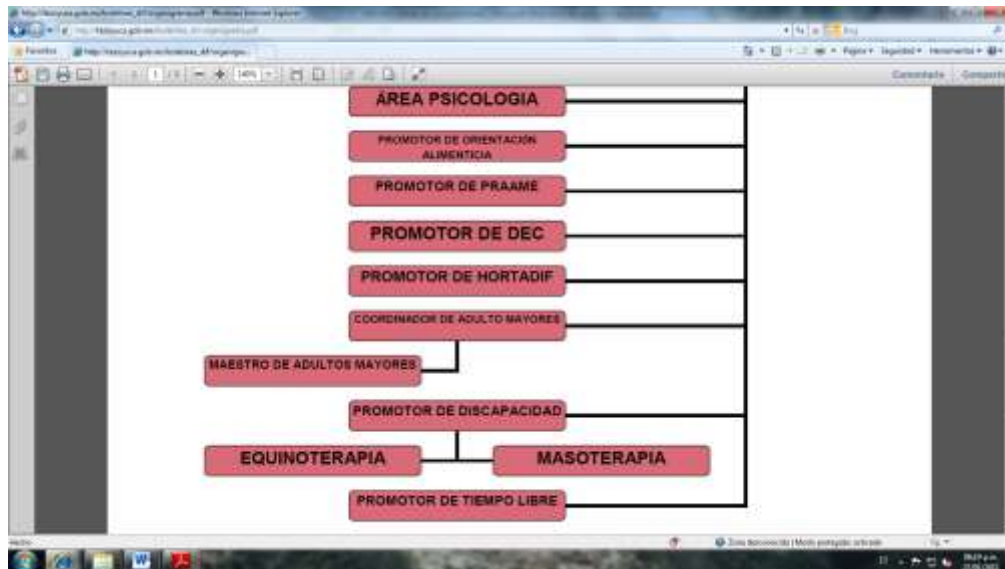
ÁREA PSICOLOGIA

PROMOTOR DE ORIENTACIÓN ALIMENTICIA

PROMOTOR DE PRAAME

PROMOTOR DE DEC

PROMOTOR DE HORTADIF

COORDINADOR DE ADULTO MAYORES

MAESTRO DE ADULTOS MAYORES

PROMOTOR DE DISCAPACIDAD

EQUINOTERAPIA

MASOTERAPIA

PROMOTOR DE TIEMPO LIBRE

Favoritos

Página · Seguridad · Herramientas

Comentario

Compartir

Zona desconocida | Modo protegido: activado